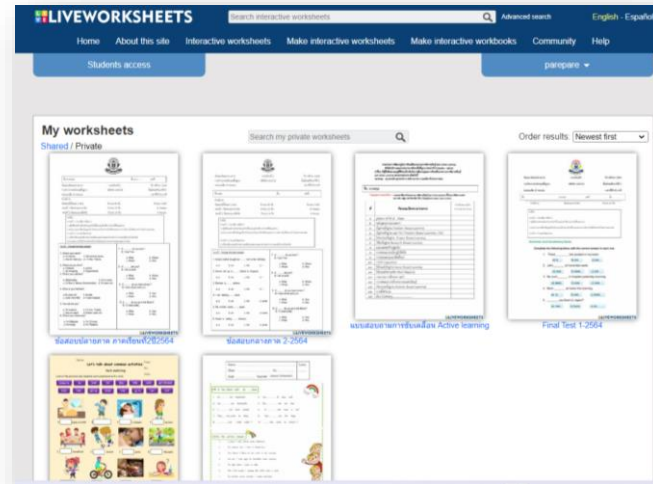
LIVEWORKSHEETS
Search interactive worksheets
Advanced search
English - Español
Home About this site Interactive worksheets Make interactive worksheets Make interactive workbooks Community Help
Students access
parepare

My worksheets
Shared / Private
Search my private worksheets
Order results: Newest first

ข้อสอบปลายภาค ภาคเรียนที่2/2564
ข้อสอบกลางภาค 2-2564
แบบสอบถามการขับเคลื่อน Active learning
Final Test 1-2564